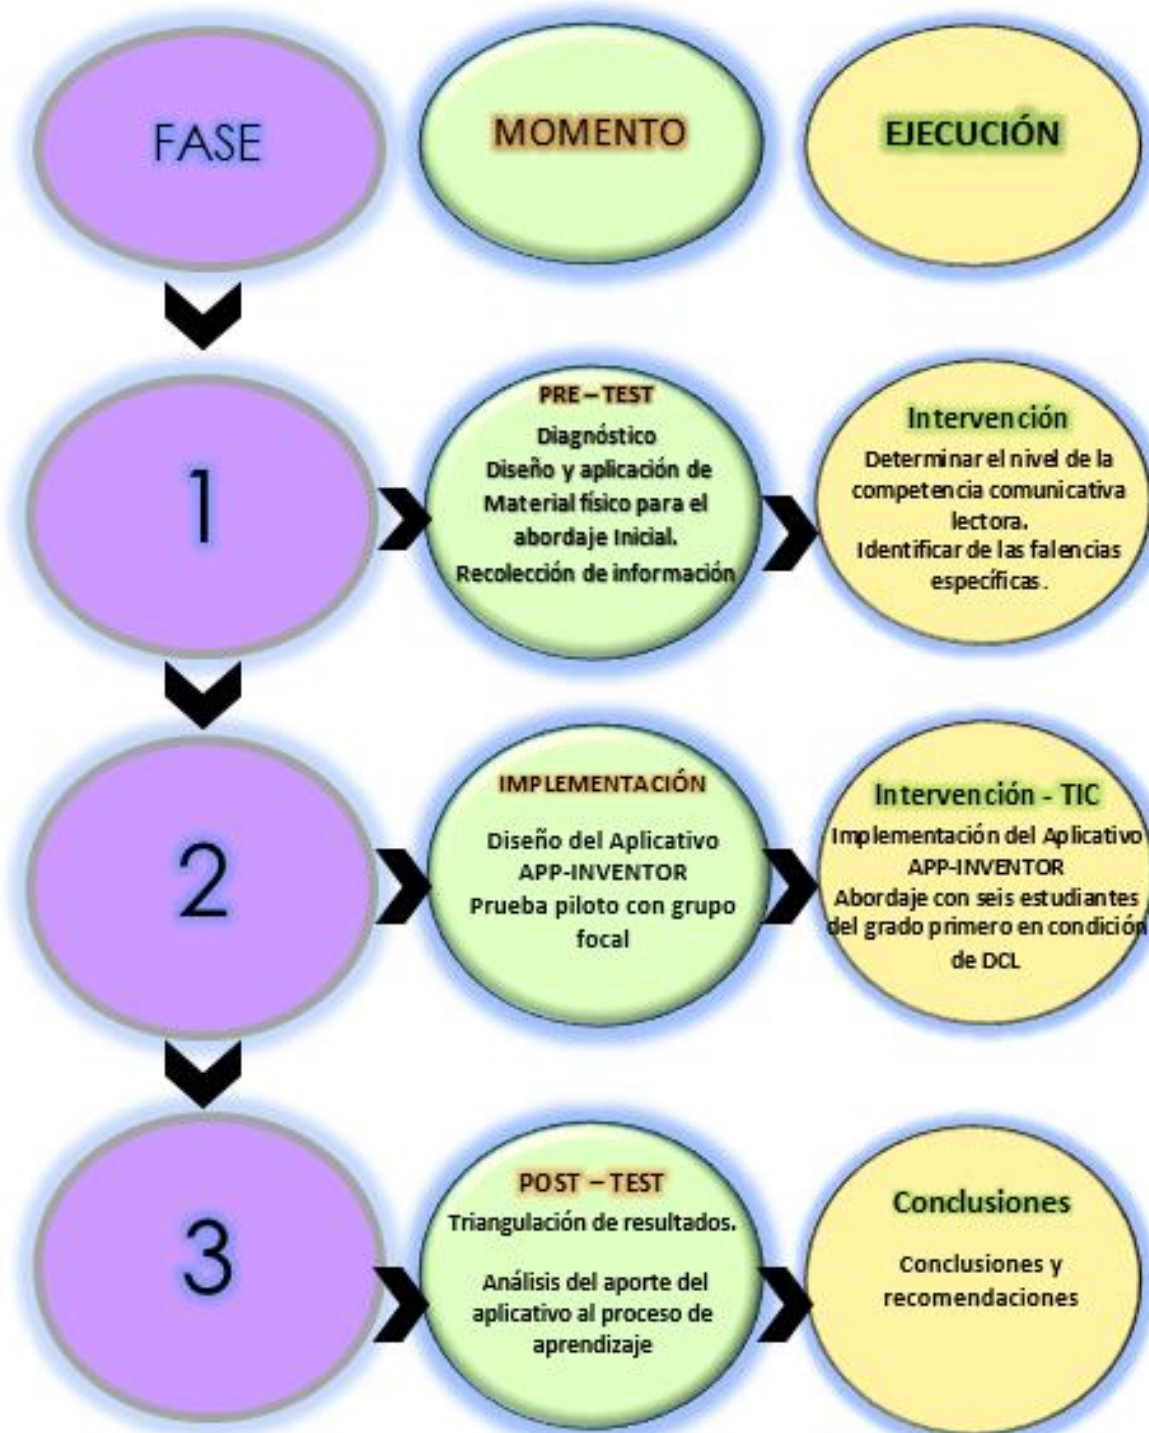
FASE

MOMENTO

EJECUCIÓN

1

PRE – TEST
Diagnóstico
Diseño y aplicación de Material físico para el abordaje Inicial.
Recolección de información

Intervención
Determinar el nivel de la competencia comunicativa lectora.
Identificar de las falencias específicas.

2

IMPLEMENTACIÓN
Diseño del Aplicativo APP-INVENTOR
Prueba piloto con grupo focal

Intervención - TIC
Implementación del Aplicativo APP-INVENTOR
Abordaje con seis estudiantes del grado primero en condición de DCL

3

POST – TEST
Triangulación de resultados.

Análisis del aporte del aplicativo al proceso de aprendizaje

Conclusiones
Conclusiones y recomendaciones